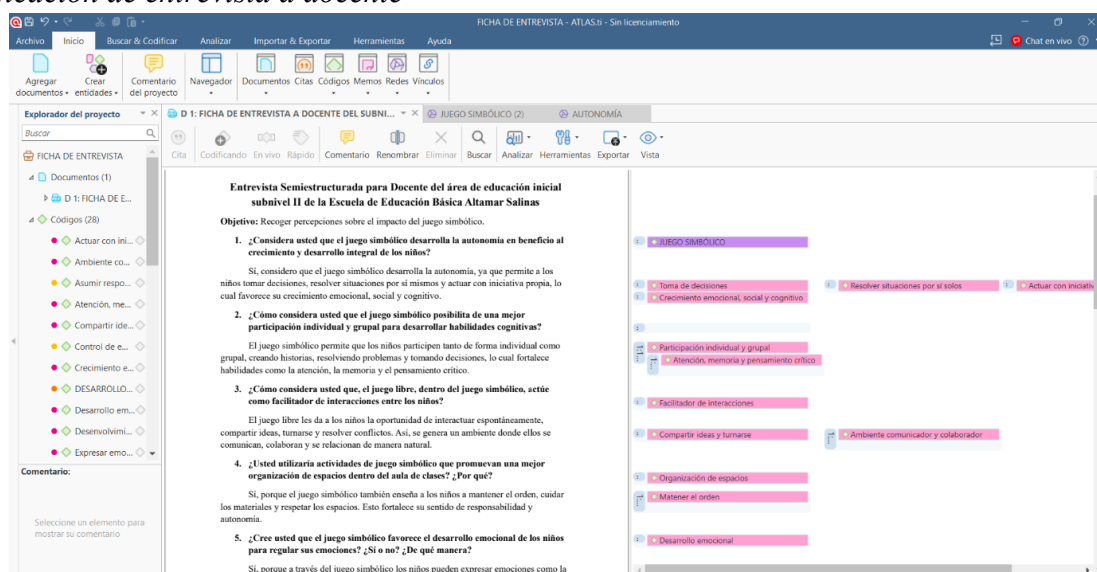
ficación de entrevista a docente

FICHA DE ENTREVISTA - ATLAS.ti - Sin licenciamiento

Archivo Inicio Buscar & Codificar Analizar Importar & Exportar Herramientas Ayuda

Chat en vivo

Agregar documentos Crear entidades Comentario del proyecto Navegador Documentos Citas Códigos Memos Redes Vínculos

Explorador del proyecto

Buscar

FICHA DE ENTREVISTA

Documentos (1)

D 1: FICHA DE E...

Códigos (28)

Actuar con ini...

Ambiente co...

Asumir respo...

Atención, me...

Compartir ide...

Control de e...

Crecimiento e...

DESARROLLO...

Desarrollo em...

Desenvolvimi...

Expresar emo...

Comentario:

Seleccione un elemento para mostrar su comentario

D 1: FICHA DE ENTREVISTA A DOCENTE DEL SUBNI... JUEGO SIMBÓLICO (2) AUTONOMÍA

Cita Codificando En vivo Rápido Comentario Renombrar Eliminar Buscar Analizar Herramientas Exportar Vista

Entrevista Semiestructurada para Docente del área de educación inicial subnivel II de la Escuela de Educación Básica Altamar Salinas

Objetivo: Recoger percepciones sobre el impacto del juego simbólico.

1. ¿Considera usted que el juego simbólico desarrolla la autonomía en beneficio al crecimiento y desarrollo integral de los niños?

Sí, considero que el juego simbólico desarrolla la autonomía, ya que permite a los niños tomar decisiones, resolver situaciones por sí mismos y actuar con iniciativa propia, lo cual favorece su crecimiento emocional, social y cognitivo.

2. ¿Cómo considera usted que el juego simbólico posibilita de una mejor participación individual y grupal para desarrollar habilidades cognitivas?

El juego simbólico permite que los niños participen tanto de forma individual como grupal, creando historias, resolviendo problemas y tomando decisiones, lo cual fortalece habilidades como la atención, la memoria y el pensamiento crítico.

3. ¿Cómo considera usted que, el juego libre, dentro del juego simbólico, actúe como facilitador de interacciones entre los niños?

El juego libre les da a los niños la oportunidad de interactuar espontáneamente, compartir ideas, turnarse y resolver conflictos. Así, se genera un ambiente donde ellos se comunican, colaboran y se relacionan de manera natural.

4. ¿Usted utilizaría actividades de juego simbólico que promuevan una mejor organización de espacios dentro del aula de clases? ¿Por qué?

Sí, porque el juego simbólico también enseña a los niños a mantener el orden, cuidar los materiales y respetar los espacios. Esto fortalece su sentido de responsabilidad y autonomía.

5. ¿Cree usted que el juego simbólico favorece el desarrollo emocional de los niños para regular sus emociones? ¿Sí o no? ¿De qué manera?

Sí, porque a través del juego simbólico los niños pueden expresar emociones como la

JUEGO SIMBÓLICO

Toma de decisiones

Resolver situaciones por sí solos

Actuar con iniciativ

Crecimiento emocional, social y cognitivo

Participación individual y grupal

Atención, memoria y pensamiento crítico

Facilitador de interacciones

Compartir ideas y turnarse

Ambiente comunicador y colaborador

Organización de espacios

Matener el orden

Desarrollo emocional